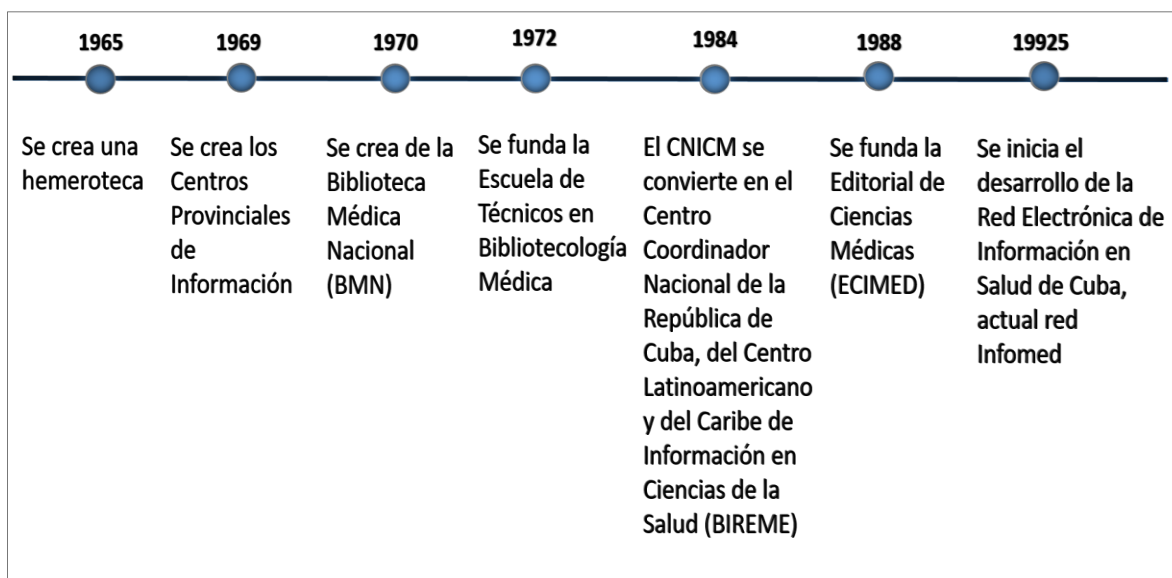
1965

Se crea una hemeroteca

1969

Se crea los Centros Provinciales de Información

1970

Se crea de la Biblioteca Médica Nacional (BMN)

1972

Se funda la Escuela de Técnicos en Bibliotecología Médica

1984

El CNICM se convierte en el Centro Coordinador Nacional de la República de Cuba, del Centro Latinoamericano y del Caribe de Información en Ciencias de la Salud (BIREME)

1988

Se funda la Editorial de Ciencias Médicas (ECIMED)

19925

Se inicia el desarrollo de la Red Electrónica de Información en Salud de Cuba, actual red Infomed